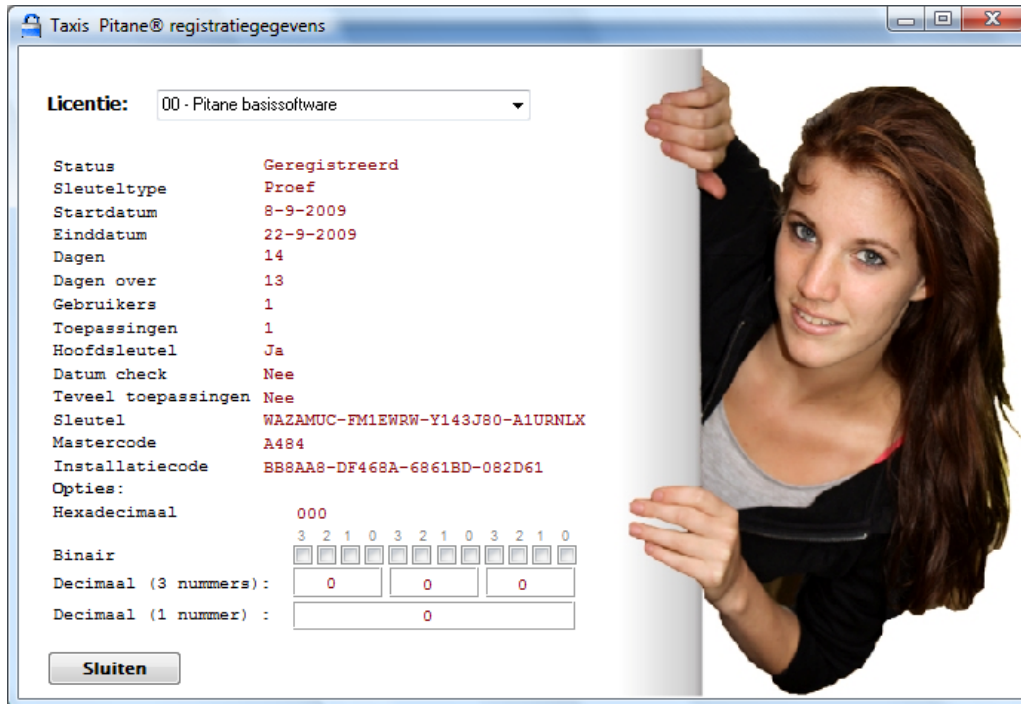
Taxis Pitane® registratiegegevens

Licentie: 00 - Pitane basissoftware

Status Geregistreerd
Sleuteltype Proef
Startdatum 8-9-2009
Einddatum 22-9-2009
Dagen 14
Dagen over 13
Gebruikers 1
Toepassingen 1
Hoofdsleutel Ja
Datum check Nee
Teveel toepassingen Nee
Sleutel WAZAMUC-FM1EWRW-Y143J80-A1URNLX
Mastercode A484
Installatiecode BB8AA8-DF468A-6861BD-082D61
Opties:
Hexadecimaal 000
3 2 1 0 3 2 1 0 3 2 1 0
Binair
Decimaal (3 nummers): 0 0 0
Decimaal (1 nummer) : 0

Sluiten